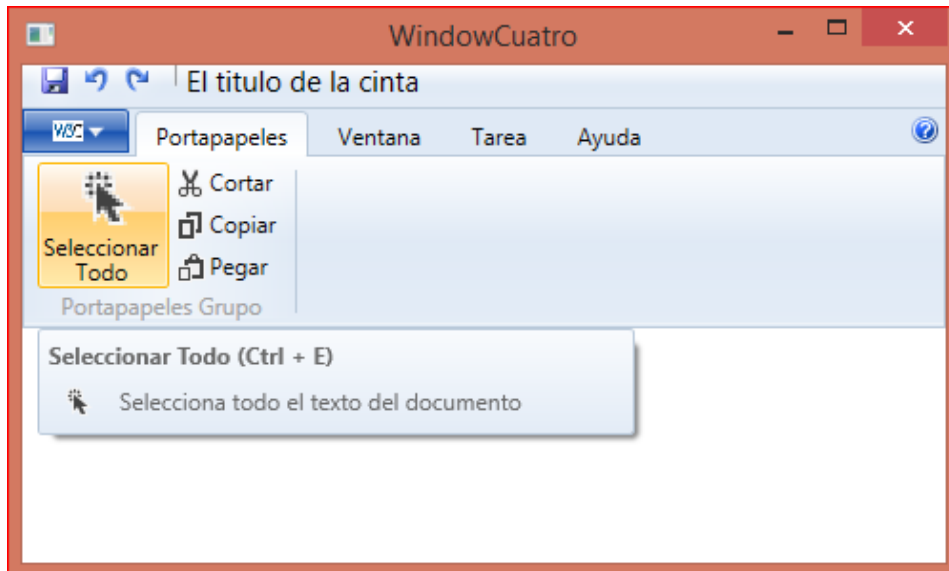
WindowCuatro

El titulo de la cinta

W3C

Portapapeles

Ventana

Tarea

Ayuda

Seleccionar Todo

Cortar

Copiar

Pegar

Portapapeles Grupo

Seleccionar Todo (Ctrl + E)

Selecciona todo el texto del documento